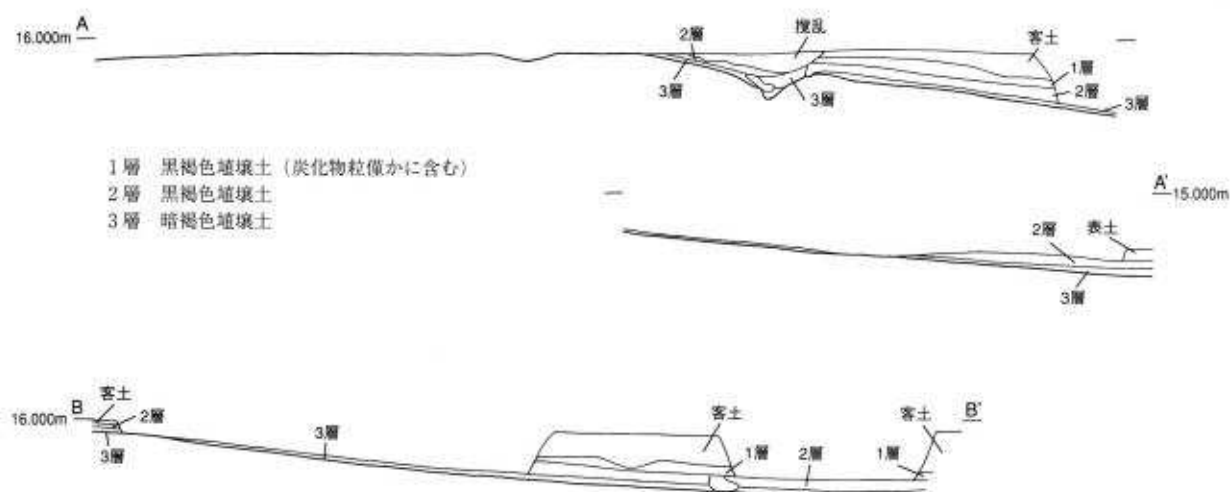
16.000m A

2層 攪乱 客土

3層 3層 1層 2層 3層

1層 黒褐色埴壌土（炭化物粒僅かに含む）
2層 黒褐色埴壌土
3層 暗褐色埴壌土

A' 15.000m

2層 表土

3層

16.000m B 客土 2層 3層

3層

客土 客土 B'

1層 2層 1層